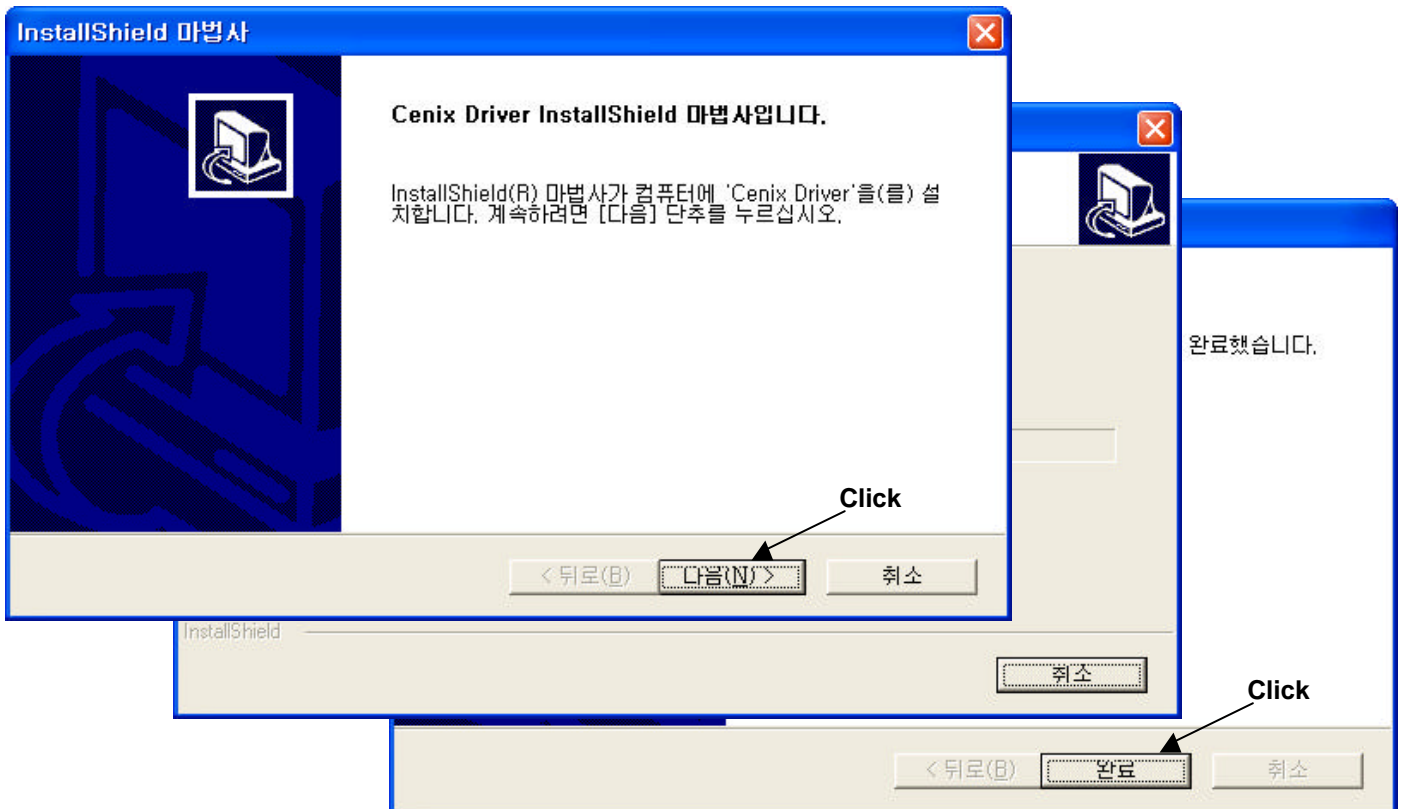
InstallShield 마법사

Cenix Driver InstallShield 마법사입니다.

InstallShield(R) 마법사가 컴퓨터에 'Cenix Driver'을(를) 설치합니다. 계속하려면 [다음] 단추를 누르십시오.

Click

< 뒤로(B)
다음(N) >
취소

완료했습니다.

InstallShield

취소

Click

< 뒤로(B)
완료
취소